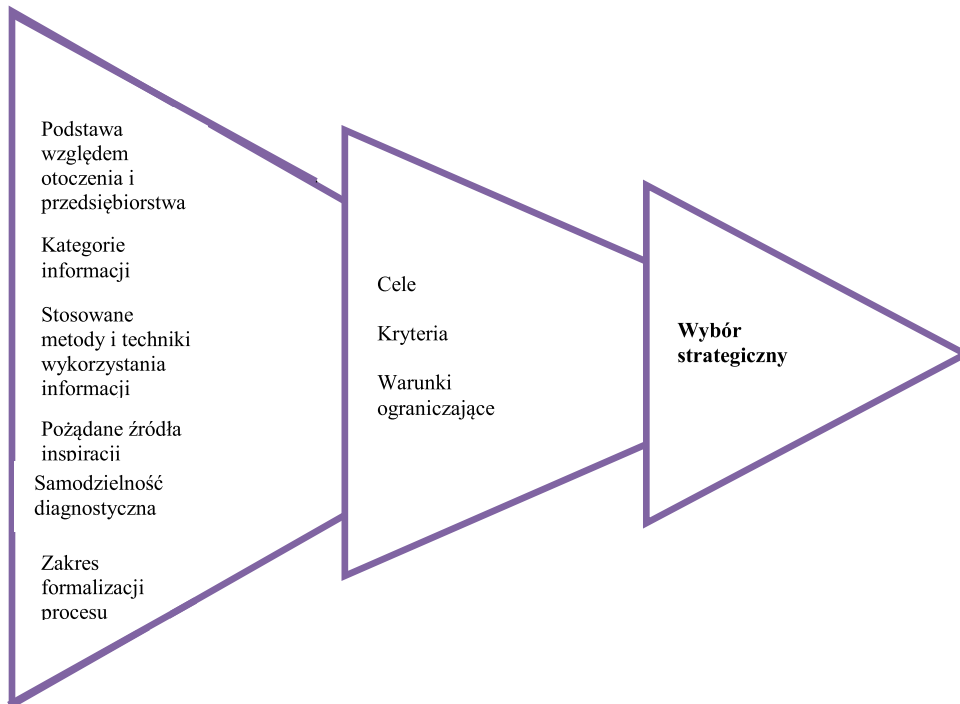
Podstawa względem otoczenia i przedsiębiorstwa

Kategorie informacji

Stosowane metody i techniki wykorzystania informacji

Pożądane źródła inspiracji

Samodzielność diagnostyczna

Zakres formalizacji procesu

Cele

Kryteria

Warunki ograniczające

**Wybór strategiczny**